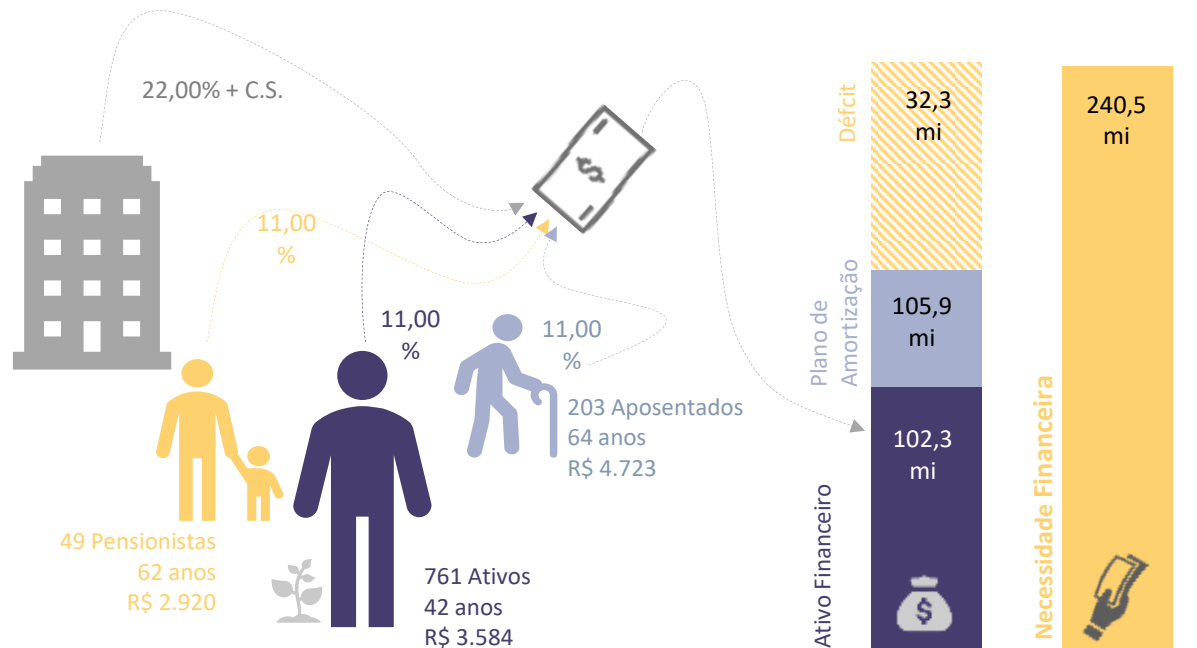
22,00% + C.S.

11,00 %

11,00 %

11,00 %

203 Aposentados
64 anos
R$ 4.723

49 Pensionistas
62 anos
R$ 2.920

761 Ativos
42 anos
R$ 3.584

Défcit
32,3 mi

Plano de Amortização
105,9 mi

Ativo Financeiro
102,3 mi

Necessidade Financeira
240,5 mi